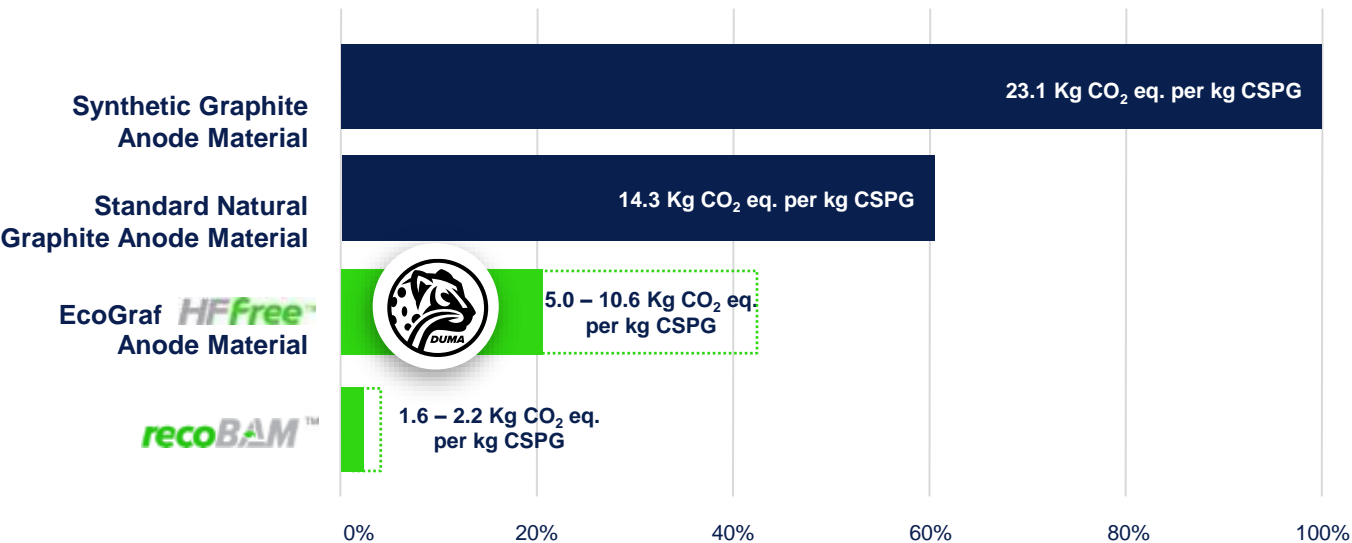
Synthetic Graphite Anode Material

23.1 Kg $CO_2$ eq. per kg CSPG

Standard Natural Graphite Anode Material

14.3 Kg $CO_2$ eq. per kg CSPG

EcoGraf HFFree™ Anode Material

DUMA

5.0 – 10.6 Kg $CO_2$ eq. per kg CSPG

recoBAM™

1.6 – 2.2 Kg $CO_2$ eq. per kg CSPG

0% 20% 40% 60% 80% 100%